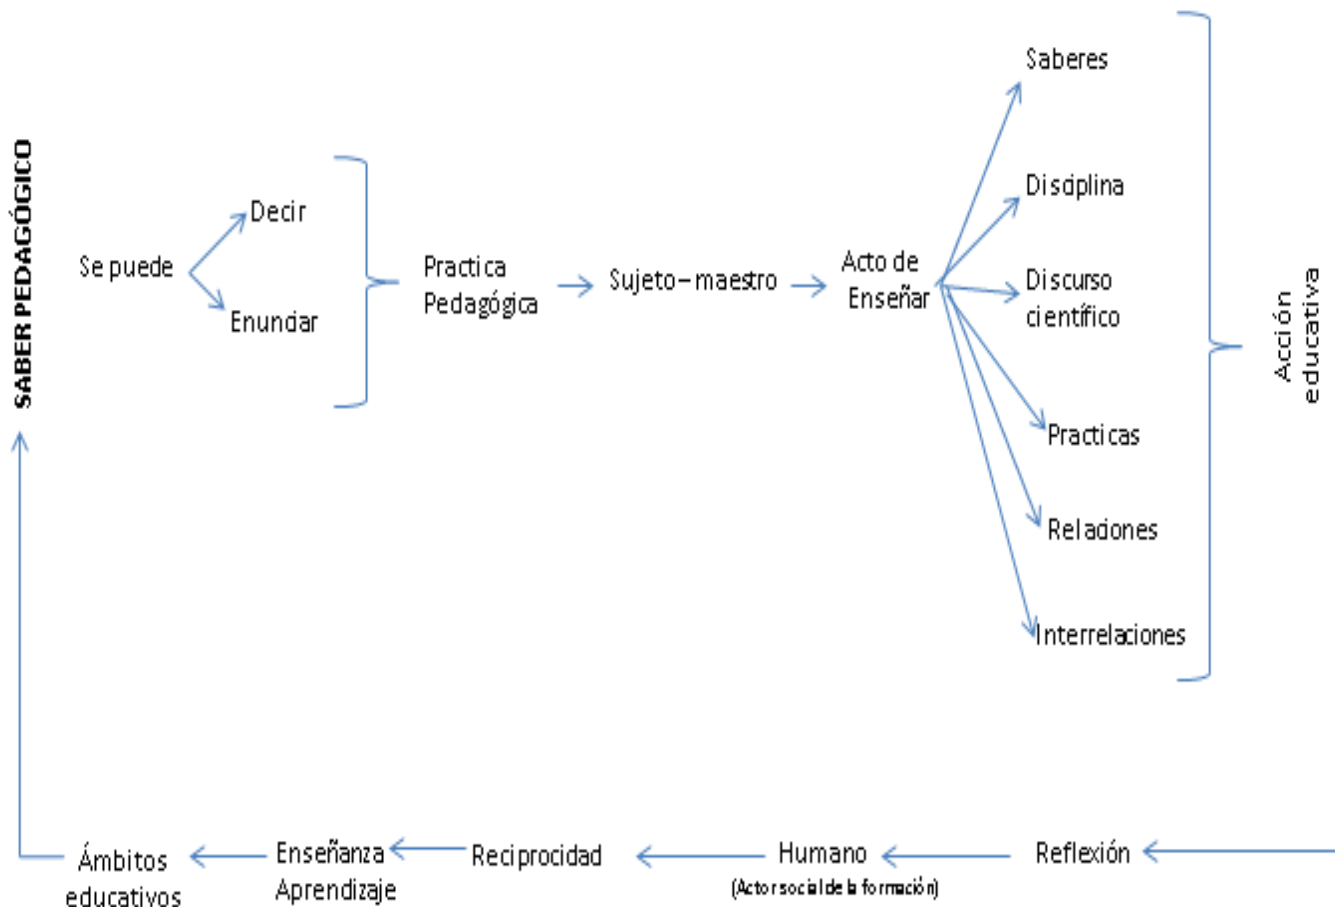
SABER PEDAGÓGICO

Se puede

Decir

Enunciar

Practica Pedagógica

Sujeto – maestro

Acto de Enseñar

Saberes

Disciplina

Discurso científico

Practicas

Relaciones

Interrelaciones

Acción educativa

Reflexión

Humano
(Actor social de la formación)

Reciprocidad

Enseñanza Aprendizaje

Ámbitos educativos